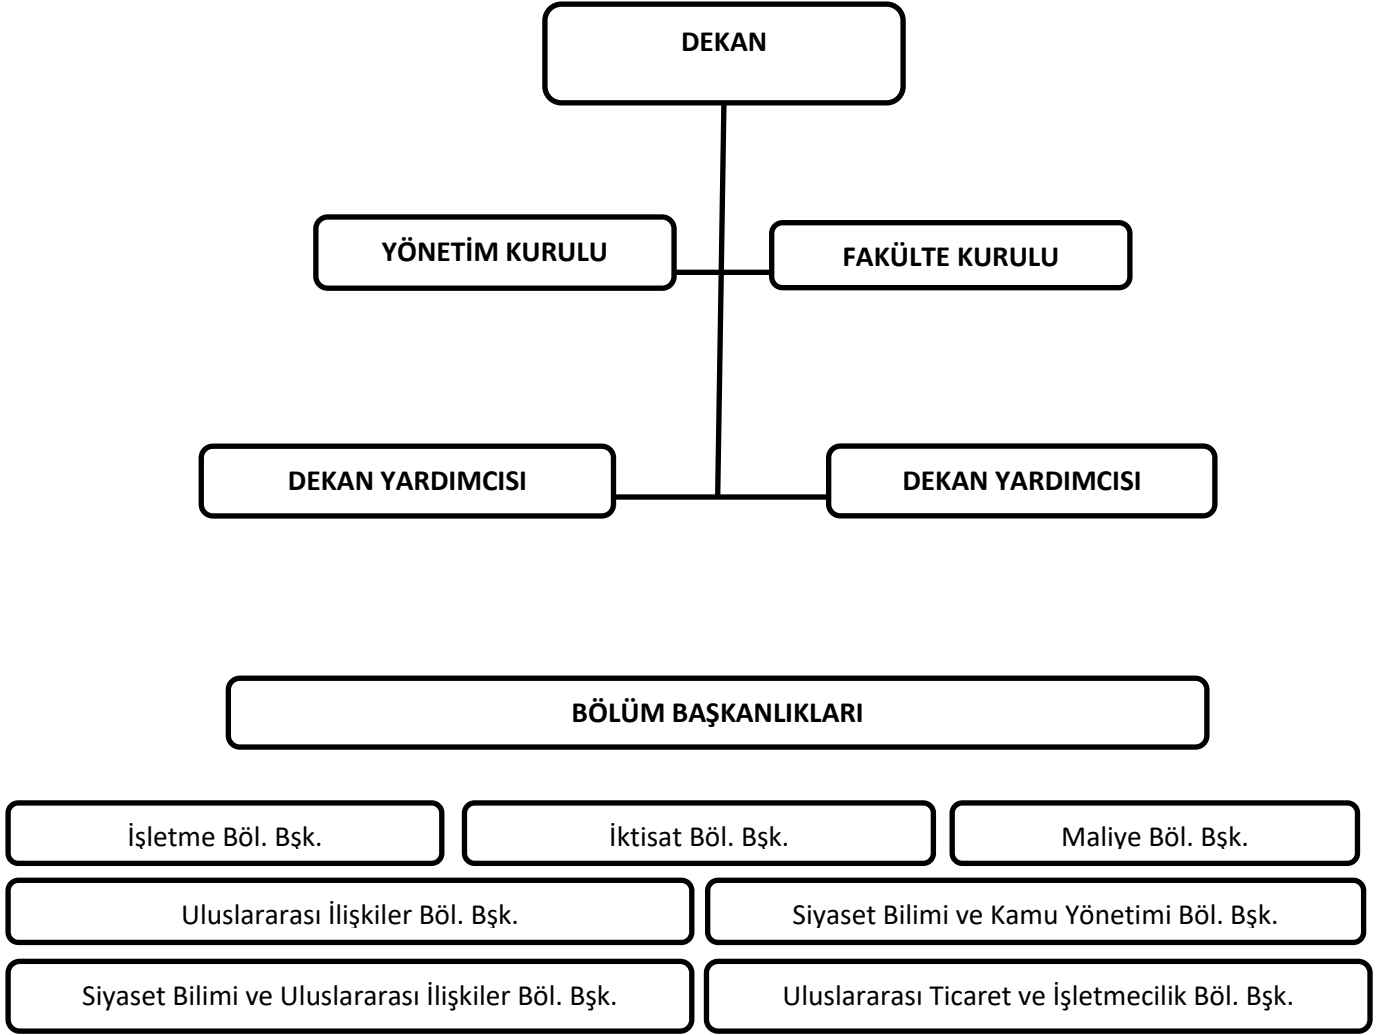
DEKAN

YÖNETİM KURULU

FAKÜLTE KURULU

DEKAN YARDIMCISI

DEKAN YARDIMCISI

BÖLÜM BAŞKANLIKLARI

İşletme Böl. Bşk.

İktisat Böl. Bşk.

Maliye Böl. Bşk.

Uluslararası İlişkiler Böl. Bşk.

Siyaset Bilimi ve Kamu Yönetimi Böl. Bşk.

Siyaset Bilimi ve Uluslararası İlişkiler Böl. Bşk.

Uluslararası Ticaret ve İşletmecilik Böl. Bşk.